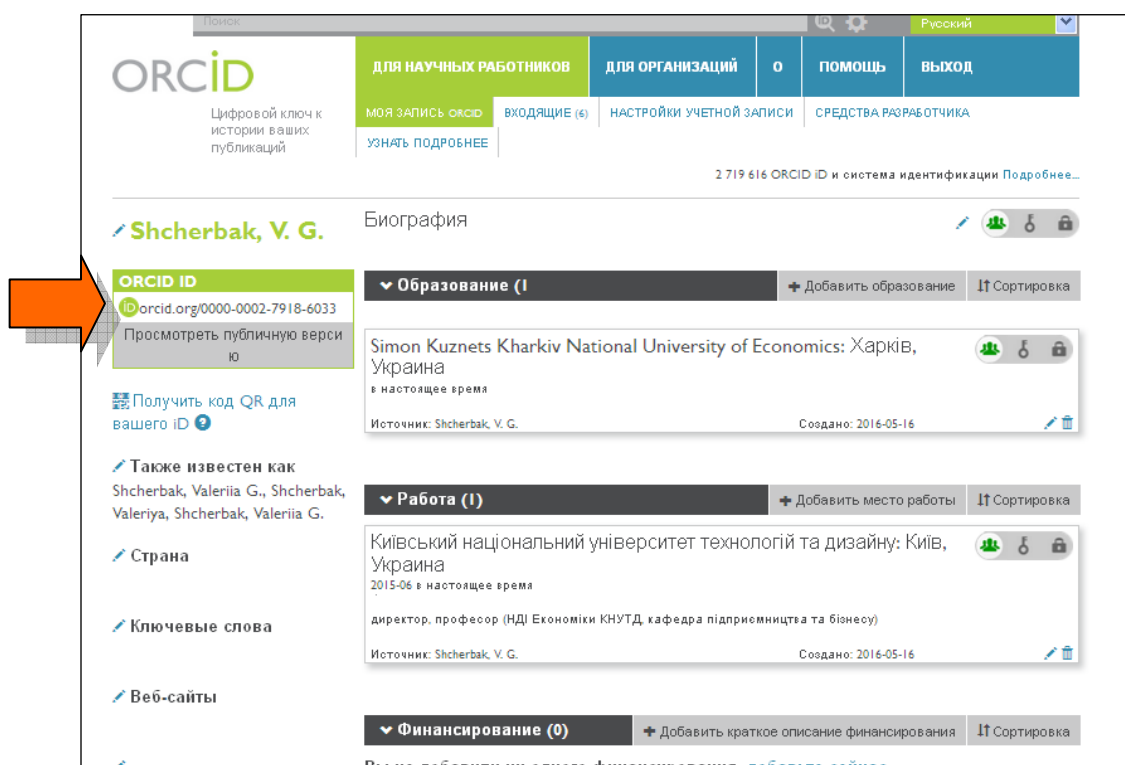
Поиск

Русский

ORCID

Цифровой ключ к истории ваших публикаций

ДЛЯ НАУЧНЫХ РАБОТНИКОВ | ДЛЯ ОРГАНИЗАЦИЙ | О | ПОМОЩЬ | ВЫХОД

МОЯ ЗАПИСЬ ORCID | ВХОДЯЩИЕ (6) | НАСТРОЙКИ УЧЕТНОЙ ЗАПИСИ | СРЕДСТВА РАЗРАБОТЧИКА

УЗНАТЬ ПОДРОБНЕЕ

2 719 616 ORCID iD и система идентификации Подробнее...

Shcherbak, V. G.

Биография

ORCID ID

iD orcid.org/0000-0002-7918-6033

Просмотреть публичную версию

Получить код QR для вашего iD

Также известен как

Shcherbak, Valeriia G., Shcherbak, Valeriya, Shcherbak, Valeriia G.

Страна

Ключевые слова

Веб-сайты

Образование (1

Добавить образование

Сортировка

Simon Kuznets Kharkiv National University of Economics: Харків, Украина

в настоящее время

Источник: Shcherbak, V. G.

Создано: 2016-05-16

Работа (1)

Добавить место работы

Сортировка

Київський національний університет технологій та дизайну: Київ, Украина

2015-06 в настоящее время

директор, професор (НДІ Економіки КНУТД, кафедра підприємництва та бізнесу)

Источник: Shcherbak, V. G.

Создано: 2016-05-16

Финансирование (0)

Добавить краткое описание финансирования

Сортировка

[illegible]